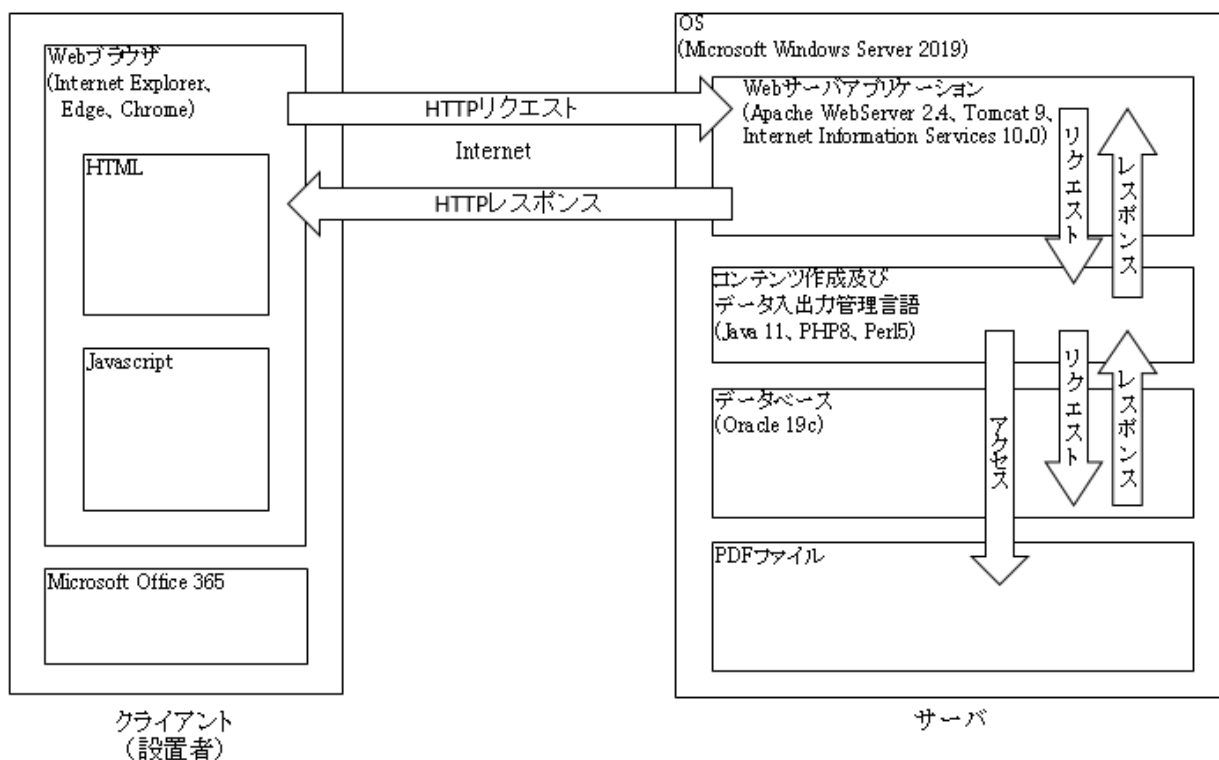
Webブラウザ
(Internet Explorer、
Edge、Chrome)

HTML

Javascript

Microsoft Office 365

クライアント
(設置者)

HTTPリクエスト

Internet

HTTPレスポンス

OS
(Microsoft Windows Server 2019)

Webサーバアプリケーション
(Apache WebServer 2.4、Tomcat 9、
Internet Information Services 10.0)

リクエスト

レスポンス

コンテンツ作成及び
データ入出力管理言語
(Java 11、PHP8、Perl5)

アクセス

リクエスト

レスポンス

データベース
(Oracle 19c)

PDFファイル

サーバ